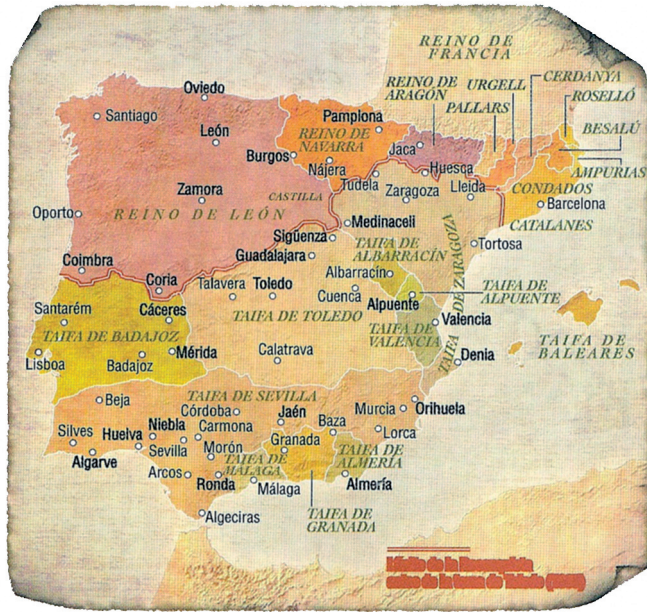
REINO DE FRANCIA
REINO DE ARAGÓN
URGELL
CERDANYA
ROSELLÓ
PALLARS
BESALÚ
AMPURIAS
Oviedo
Santiago
León
Pamplona
REINO DE NAVARRA
Jaca
Burgos
Nájera
Huesca
Tudela
Zaragoza
Lleida
CONDADOS
Barcelona
CATALANES
Zamora
CASTILLA
Oporto
REINO DE LEÓN
Medinaceli
TAIFA DE ZARAGOZA
Sigüenza
Tortosa
Coimbra
Guadalajara
TAIFA DE ALBARRACÍN
Albarracín
Coria
Talavera
Toledo
Santarém
Cáceres
Cuenca
Alpuente
TAIFA DE ALPUENTE
TAIFA DE BADAJOZ
TAIFA DE TOLEDO
TAIFA DE VALENCIA
Valencia
Lisboa
Badajoz
Mérida
Calatrava
Denia
TAIFA DE BALEARES
TAIFA DE SEVILLA
Beja
Córdoba
Jaén
Murcia
Orihuela
Silves
Huelva
Niebla
Carmona
Baza
Lorca
Sevilla
Morón
Granada
TAIFA DE ALMERÍA
Algarve
Arcos
TAIFA DE MÁLAGA
Ronda
Málaga
Almería
Algeciras
TAIFA DE GRANADA
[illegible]